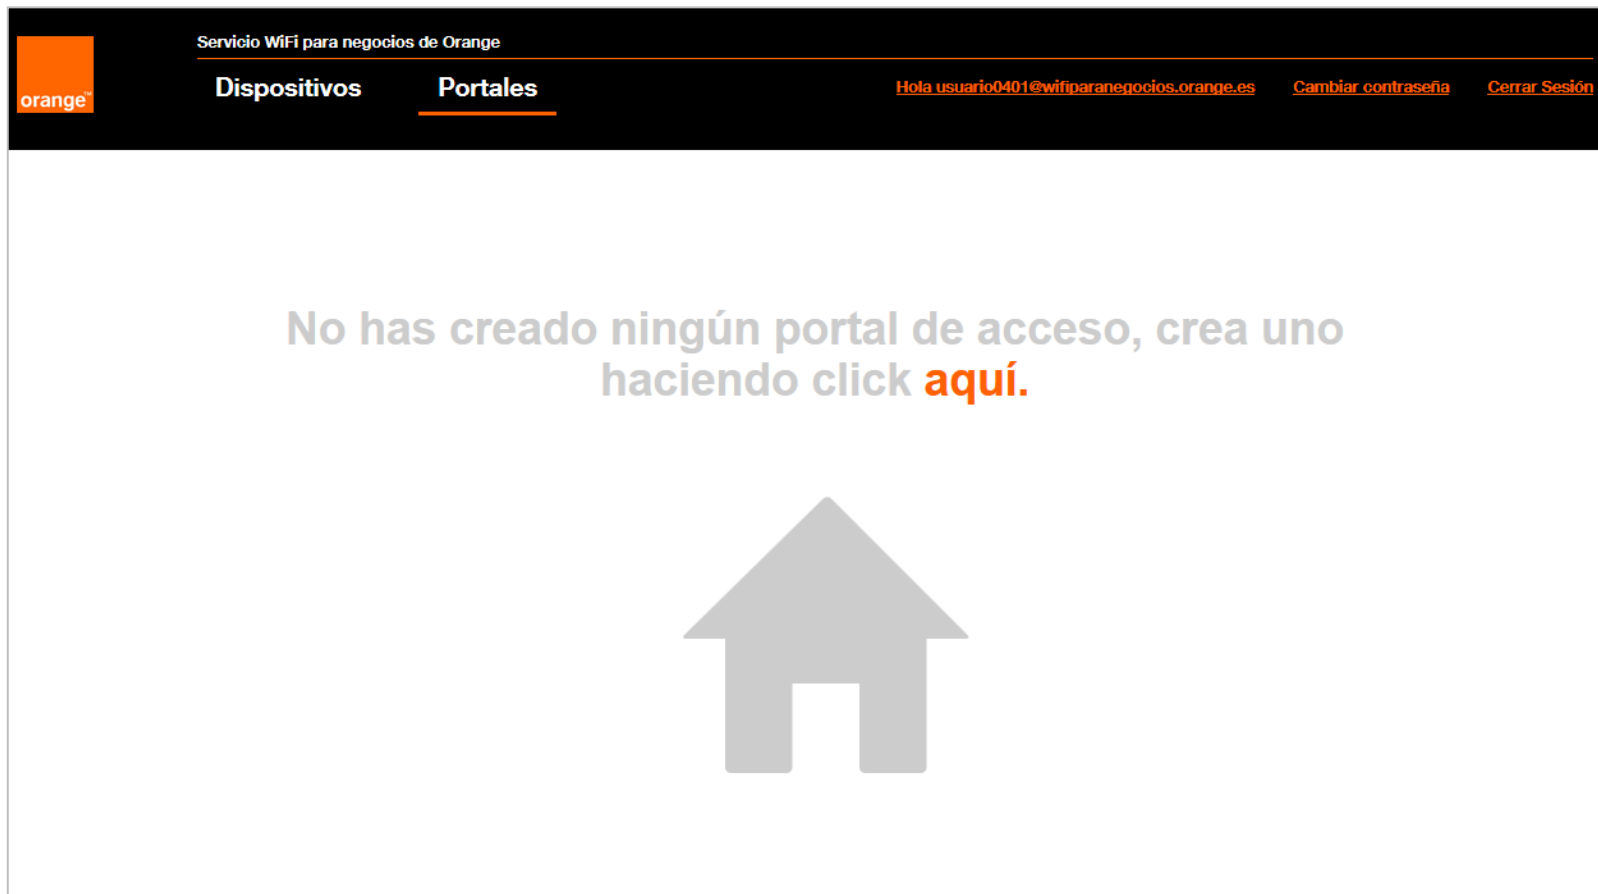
orange™

Servicio WiFi para negocios de Orange

Dispositivos Portales

Hola usuario0401@wifiparanegocios.orange.es Cambiar contraseña Cerrar Sesión

No has creado ningún portal de acceso, crea uno haciendo click aquí.